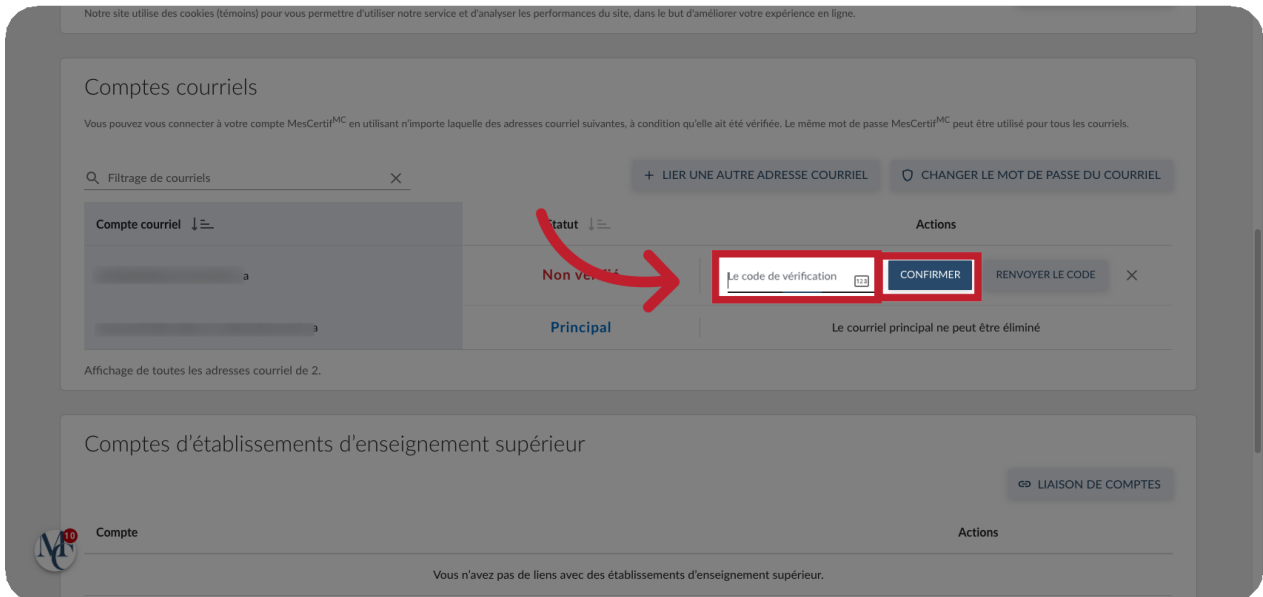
Notre site utilise des cookies (témoins) pour vous permettre d'utiliser notre service et d'analyser les performances du site, dans le but d'améliorer votre expérience en ligne.

Comptes courriels

Vous pouvez vous connecter à votre compte MesCertif$^{MC}$ en utilisant n'importe laquelle des adresses courriel suivantes, à condition qu'elle ait été vérifiée. Le même mot de passe MesCertif$^{MC}$ peut être utilisé pour tous les courriels.

Filtrage de courriels

+ LIER UNE AUTRE ADRESSE COURRIEL

CHANGER LE MOT DE PASSE DU COURRIEL

| Compte courriel | Statut | Actions |
|---|---|---|
| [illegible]a | Non vérifié | Le code de vérification CONFIRMER RENVOYER LE CODE |
| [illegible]a | Principal | Le courriel principal ne peut être éliminé |

Affichage de toutes les adresses courriel de 2.

Comptes d'établissements d'enseignement supérieur

LIAISON DE COMPTES

| Compte | Actions |
|---|---|
| Vous n'avez pas de liens avec des établissements d'enseignement supérieur. | |

10